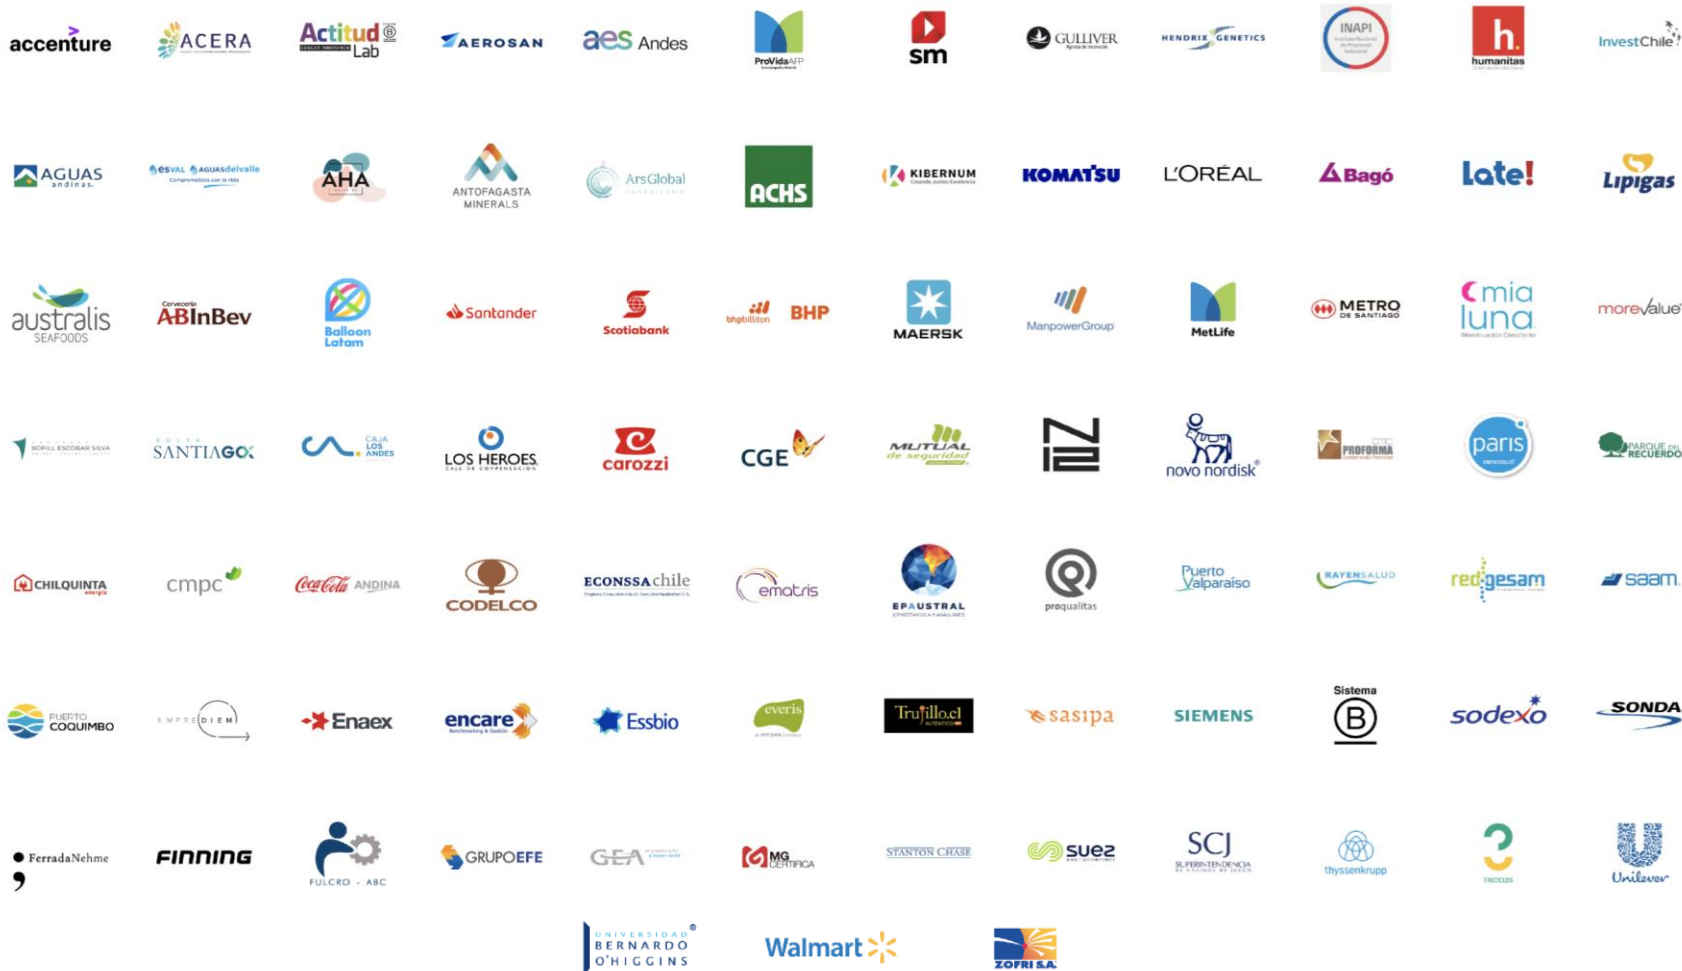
accenture
ACERA
Actitud Lab
AEROSAN
aes Andes
ProVida AFP
sm
GULLIVER
HENDRIX GENETICS
INAPI
h. humanitas
InvestChile

AGUAS andinas
esval aguasdelvalle
AHA
ANTOFAGASTA MINERALS
ArsGlobal
ACHS
KIBERNUM
KOMATSU
L'ORÉAL
Bagó
late!
Lipigas

australis SEAFOODS
Cervecería ABInBev
Balloon Latam
Santander
Scotiabank
bhpbilliton BHP
MAERSK
ManpowerGroup
MetLife
METRO DE SANTIAGO
mia luna
morevalue

BOFILL ESCOBAR SILVA
BOLSA SANTIAGO
CAJA LOS ANDES
LOS HEROES CAJA DE COMPENSACIÓN
carozzi
CGE
MUTUAL de seguridad
novo nordisk
OTIC PROFORMA
paris
PARQUE DEL RECUERDO

CHILQUINTA energía
cmpc
Coca-Cola ANDINA
CODELCO
ECONSSA chile
ematris
EPAUSTRAL
proqualitas
Puerto Valparaíso
RAYENSALUD
red gesam
saam

PUERTO COQUIMBO
EMPRE DIEM
Enaex
encare
Essbio
everis
Trujillo.cl
sasipa
SIEMENS
Sistema B
sodexo
SONDA

FerradaNehme
FINNING
FULCRO - ABC
GRUPOEFE
GEA
MG CERTIFICA
STANTON CHASE
suez
SCJ SUPERINTENDENCIA
thyssenkrupp
TRICICLOS
Unilever

UNIVERSIDAD BERNARDO O'HIGGINS
Walmart
ZOFRI S.A.